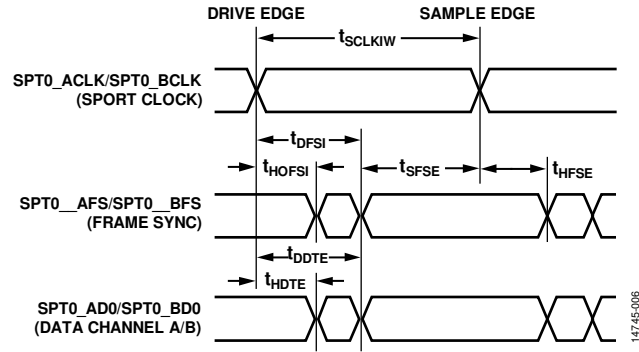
DRIVE EDGE

SAMPLE EDGE

$t_{SCLKIW}$

SPT0_ACLK/SPT0_BCLK
(SPORT CLOCK)

$t_{DFSI}$

$t_{HOFSI}$

$t_{SFSE}$

$t_{HFSE}$

SPT0__AFS/SPT0__BFS
(FRAME SYNC)

$t_{DDTE}$

$t_{HDTE}$

SPT0_AD0/SPT0_BD0
(DATA CHANNEL A/B)

14745-006